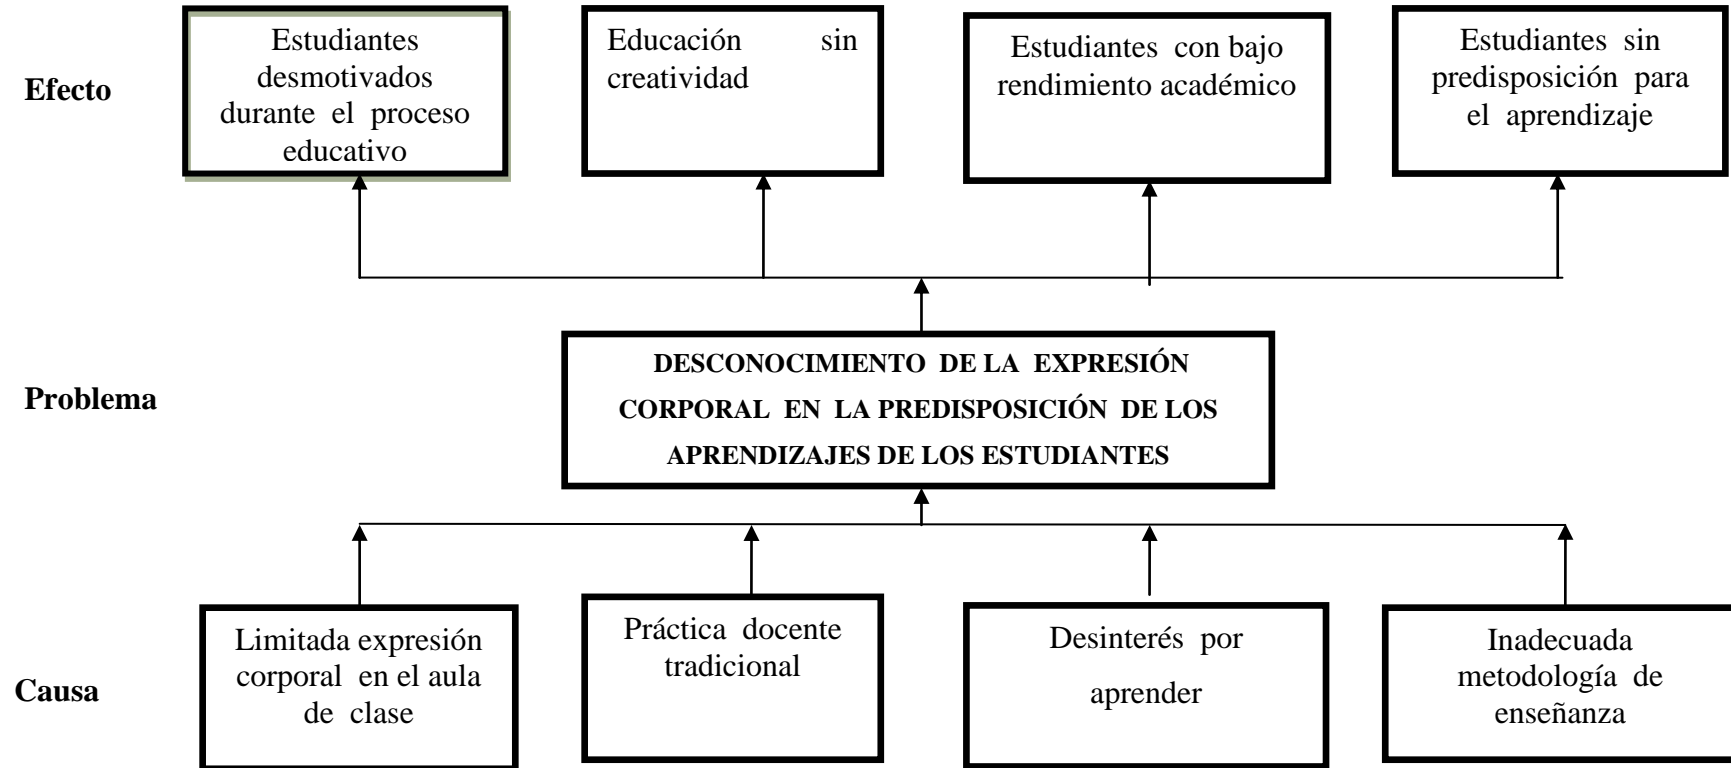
Efecto

Estudiantes desmotivados durante el proceso educativo

Educación sin creatividad

Estudiantes con bajo rendimiento académico

Estudiantes sin predisposición para el aprendizaje

Problema

DESCONOCIMIENTO DE LA EXPRESIÓN CORPORAL EN LA PREDISPOSICIÓN DE LOS APRENDIZAJES DE LOS ESTUDIANTES

Causa

Limitada expresión corporal en el aula de clase

Práctica docente tradicional

Desinterés por aprender

Inadecuada metodología de enseñanza